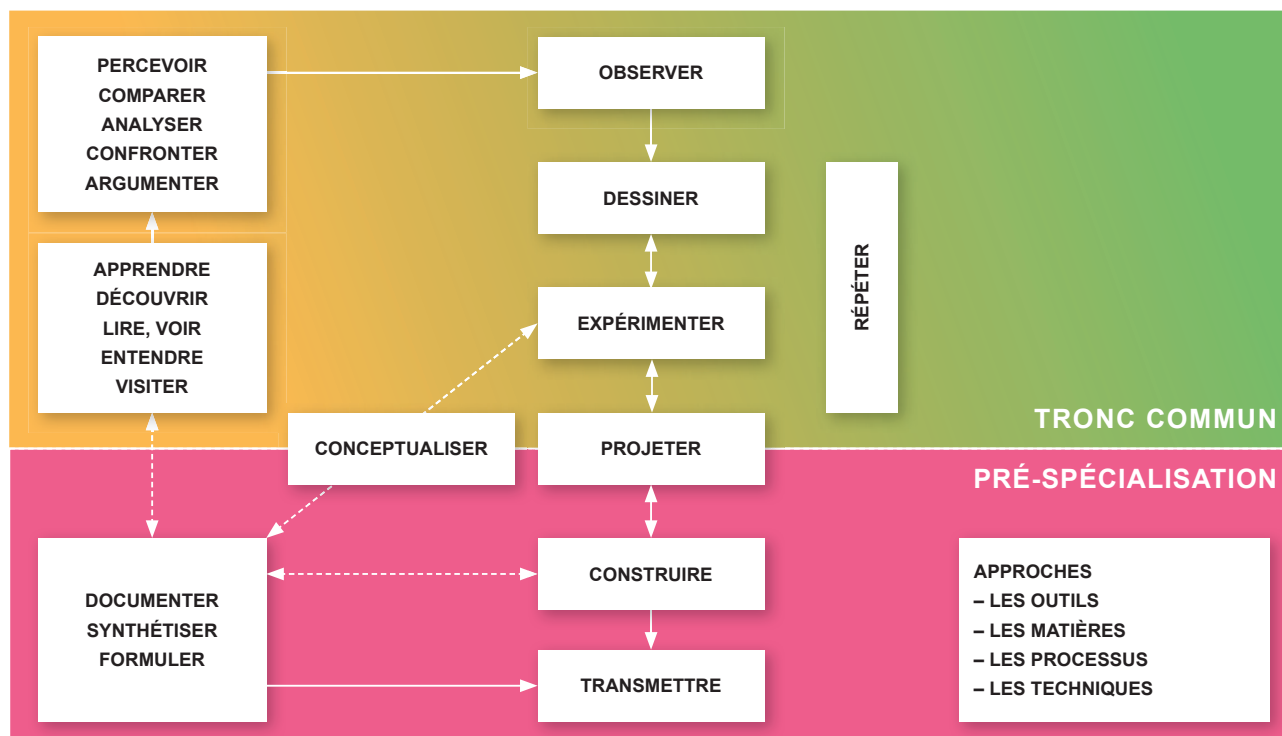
PERCEVOIR
COMPARER
ANALYSER
CONFRONTER
ARGUMENTER

OBSERVER

DESSINER

APPRENDRE
DÉCOUVRIR
LIRE, VOIR
ENTENDRE
VISITER

EXPÉRIMENTER

RÉPÉTER

CONCEPTUALISER

PROJETER

TRONC COMMUN

PRÉ-SPÉCIALISATION

DOCUMENTER
SYNTHÉTISER
FORMULER

CONSTRUIRE

TRANSMETTRE

APPROCHES
– LES OUTILS
– LES MATIÈRES
– LES PROCESSUS
– LES TECHNIQUES